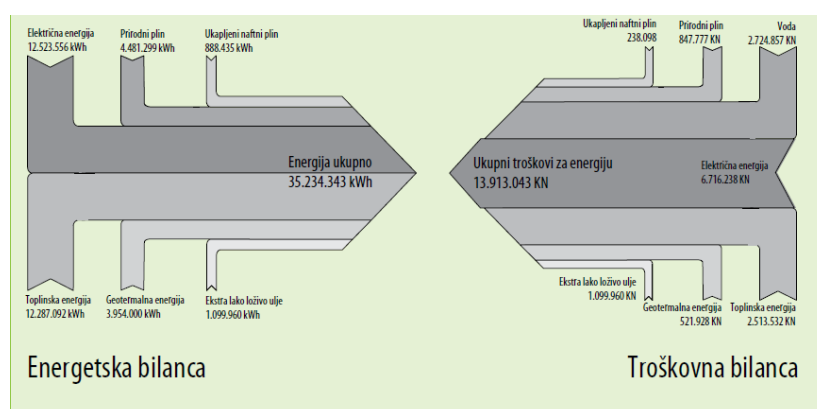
Električna energija
12.523.556 kWh

Prirodni plin
4.481.299 kWh

Ukapljeni naftni plin
888.435 kWh

Energija ukupno
35.234.343 kWh

Toplinska energija
12.287.092 kWh

Geotermalna energija
3.954.000 kWh

Ekstra lako loživo ulje
1.099.960 kWh

Energetska bilanca

Ukapljeni naftni plin
238.098

Prirodni plin
847.777 KN

Voda
2.724.857 KN

Ukupni troškovi za energiju
13.913.043 KN

Električna energija
6.716.238 KN

Ekstra lako loživo ulje
1.099.960 KN

Geotermalna energija
521.928 KN

Toplinska energija
2.513.532 KN

Troškovna bilanca